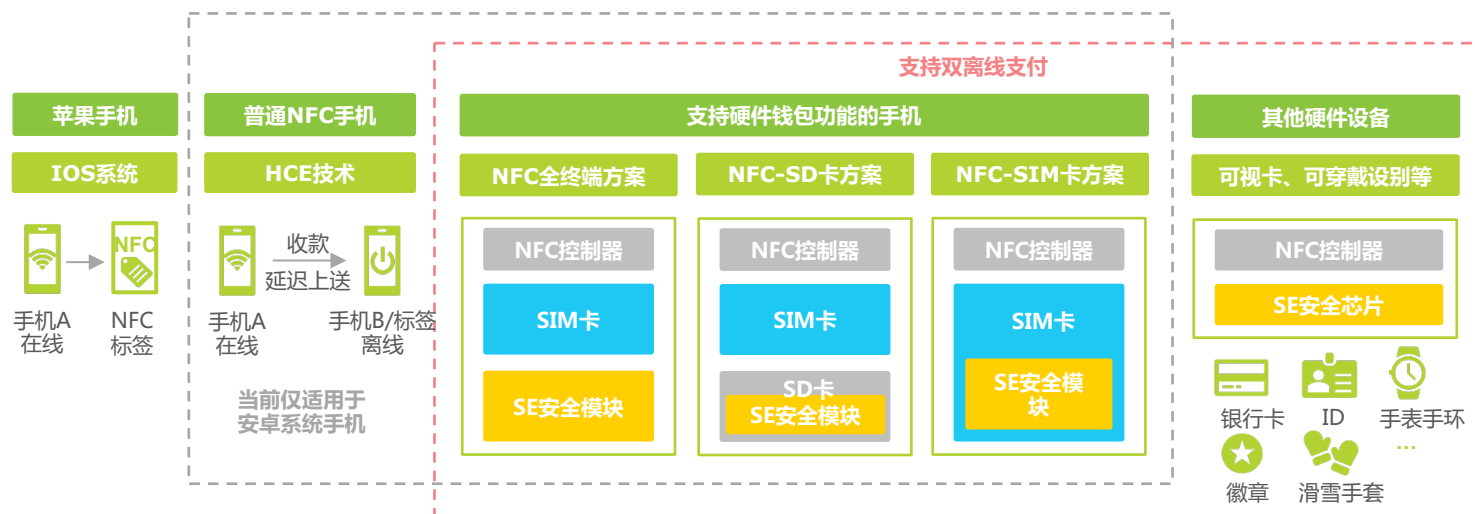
支持双离线支付

苹果手机

IOS系统

NFC

手机A 在线

NFC 标签

普通NFC手机

HCE技术

收款 延迟上送

手机A 在线

手机B/标签 离线

当前仅适用于安卓系统手机

支持硬件钱包功能的手机

NFC全终端方案

NFC控制器

SIM卡

SE安全模块

NFC-SD卡方案

NFC控制器

SIM卡

SD卡

SE安全模块

NFC-SIM卡方案

NFC控制器

SIM卡

SE安全模块

其他硬件设备

可视卡、可穿戴设别等

NFC控制器

SE安全芯片

银行卡

ID

手表手环

…

徽章

滑雪手套